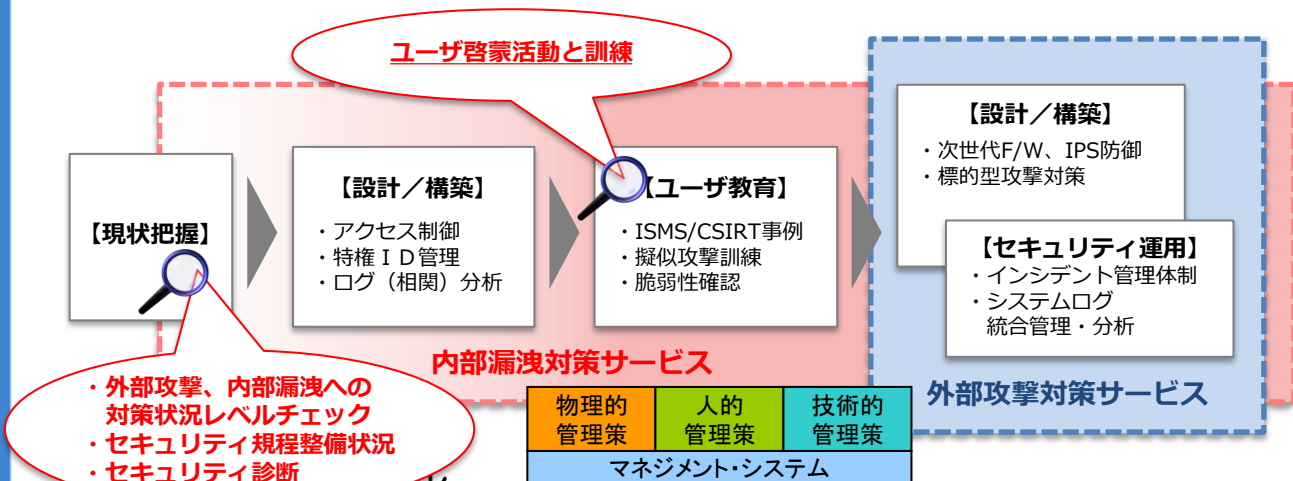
ユーザ啓蒙活動と訓練

【現状把握】

【設計／構築】
・アクセス制御
・特権ＩＤ管理
・ログ（相関）分析

【ユーザ教育】
・ISMS/CSIRT事例
・擬似攻撃訓練
・脆弱性確認

【設計／構築】
・次世代F/W、IPS防御
・標的型攻撃対策

【セキュリティ運用】
・インシデント管理体制
・システムログ
統合管理・分析

内部漏洩対策サービス

外部攻撃対策サービス

・外部攻撃、内部漏洩への
対策状況レベルチェック
・セキュリティ規程整備状況
・セキュリティ診断

| 物理的 管理策 | 人的 管理策 | 技術的 管理策 |
|---|---|---|

マネジメント・システム